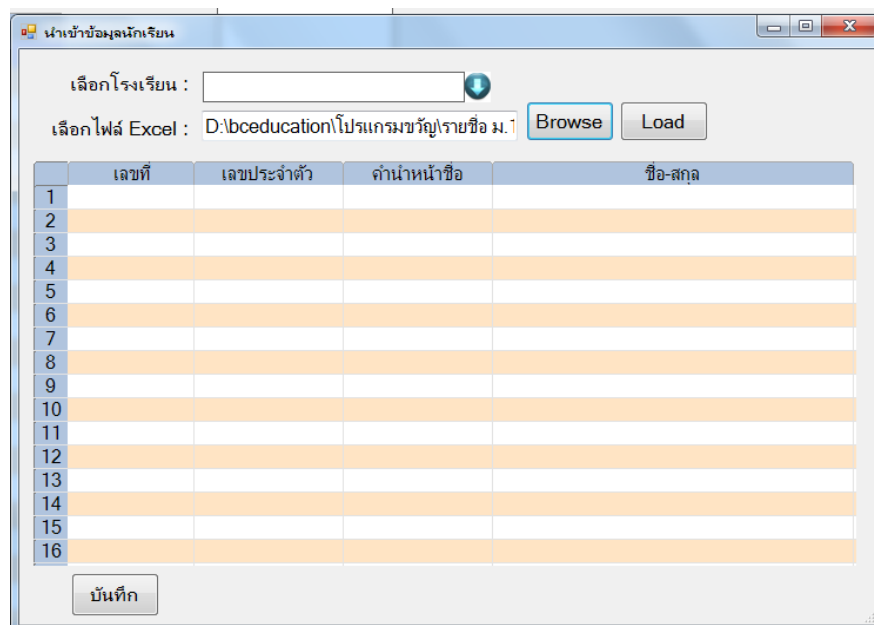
นำเข้าข้อมูลนักเรียน

เลือกโรงเรียน :

เลือกไฟล์ Excel : D:\bceducation\โปรแกรมขวัญ\รายชื่อ ม.1

Browse

Load

|  | เลขที่ | เลขประจำตัว | คำนำหน้าชื่อ | ชื่อ-สกุล |
|---|---|---|---|---|
| 1 |  |  |  |  |
| 2 |  |  |  |  |
| 3 |  |  |  |  |
| 4 |  |  |  |  |
| 5 |  |  |  |  |
| 6 |  |  |  |  |
| 7 |  |  |  |  |
| 8 |  |  |  |  |
| 9 |  |  |  |  |
| 10 |  |  |  |  |
| 11 |  |  |  |  |
| 12 |  |  |  |  |
| 13 |  |  |  |  |
| 14 |  |  |  |  |
| 15 |  |  |  |  |
| 16 |  |  |  |  |

บันทึก